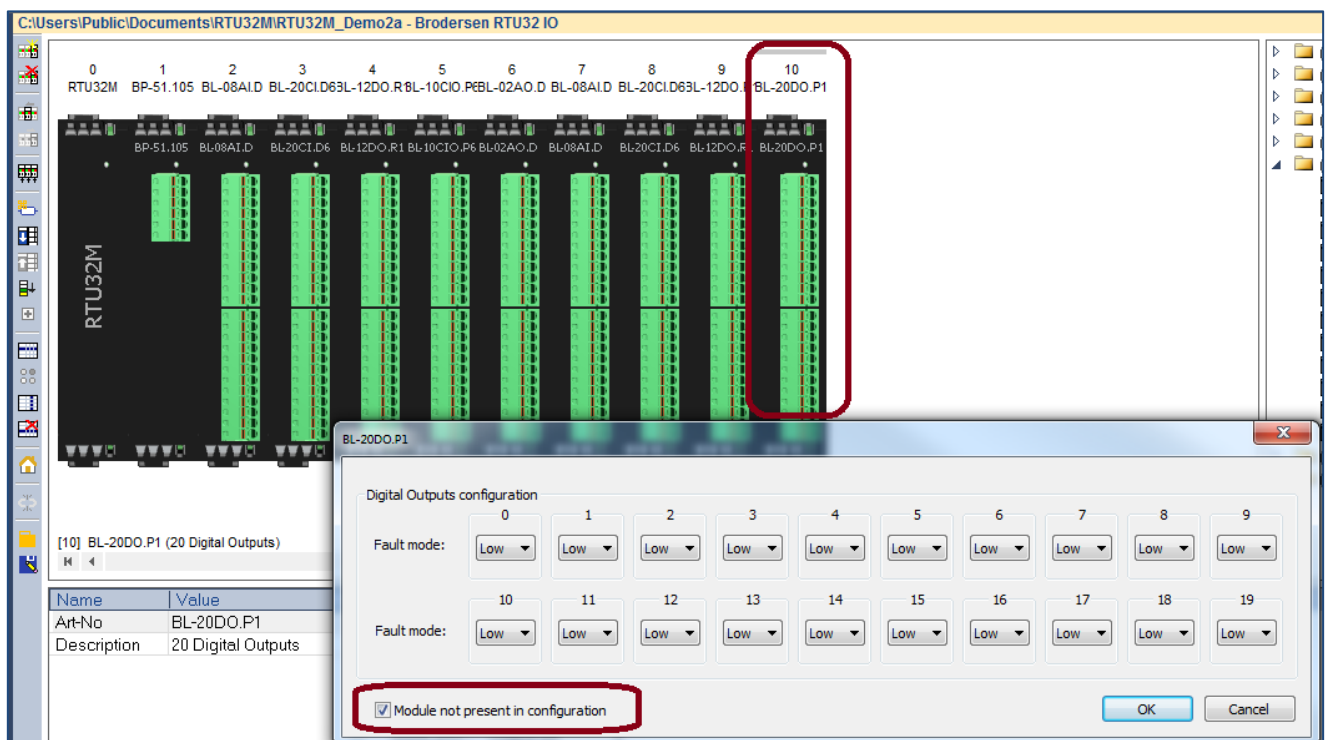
C:\Users\Public\Documents\RTU32M\RTU32M_Demo2a - Brodersen RTU32 IO

0 RTU32M
1 BP-51.105
2 BL-08AI.D
3 BL-20CI.D6
4 BL-12DO.R1
5 BL-10CIO.P6
6 BL-02AO.D
7 BL-08AI.D
8 BL-20CI.D6
9 BL-12DO.R1
10 BL-20DO.P1

BP-51.105 BL-08AI.D BL-20CI.D6 BL-12DO.R1 BL-10CIO.P6 BL-02AO.D BL-08AI.D BL-20CI.D6 BL-12DO.R1 BL-20DO.P1

RTU32M

[10] BL-20DO.P1 (20 Digital Outputs)

| Name | Value |
|---|---|
| Art-No | BL-20DO.P1 |
| Description | 20 Digital Outputs |

BL-20DO.P1

Digital Outputs configuration

| | 0 | 1 | 2 | 3 | 4 | 5 | 6 | 7 | 8 | 9 |
|---|---|---|---|---|---|---|---|---|---|---|
| Fault mode: | Low | Low | Low | Low | Low | Low | Low | Low | Low | Low |

| | 10 | 11 | 12 | 13 | 14 | 15 | 16 | 17 | 18 | 19 |
|---|---|---|---|---|---|---|---|---|---|---|
| Fault mode: | Low | Low | Low | Low | Low | Low | Low | Low | Low | Low |

Module not present in configuration

OK
Cancel